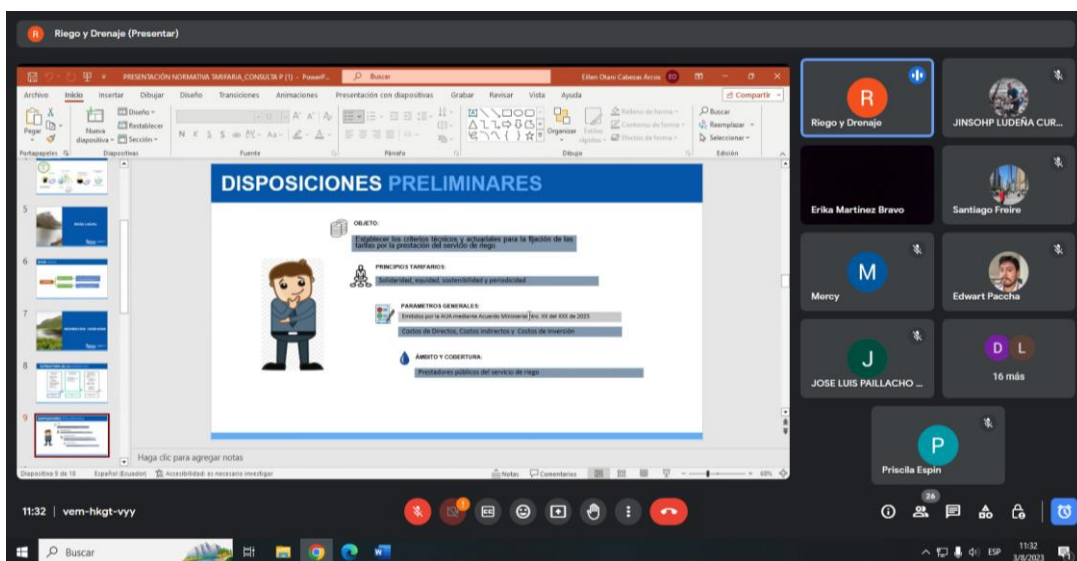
R Riego y Drenaje (Presentar)

PRESENTACIÓN NORMATIVA TARIFARIA_CONSULTA P (1) - PowerP... Buscar Ellen Otani Cabezas Arcos

Archivo Inicio Insertar Dibujar Diseño Transiciones Animaciones Presentación con diapositivas Grabar Revisar Vista Ayuda Compartir

Pegar Nueva diapositiva Diseño Restablecer Sección Portapapeles Diapositivas Fuente Párrafo Organizar Estilos rápidos Relleno de forma Contorno de forma Efectos de forma Dibujo Buscar Reemplazar Seleccionar Edición

5
6
7
8
9

DISPOSICIONES PRELIMINARES

OBJETO:
Establecer los criterios técnicos y actuariales para la fijación de las tarifas por la prestación del servicio de riego

PRINCIPIOS TARIFARIOS:
Solidaridad, equidad, sostenibilidad y periodicidad

PARAMETROS GENERALES:
Emitidos por la AUA mediante Acuerdo Ministerial Nro. XX del XXX de 2023
Costos de Directos, Costos Indirectos y Costos de Inversión

ÁMBITO Y COBERTURA:
Prestadores públicos del servicio de riego

Haga clic para agregar notas

Diapositiva 9 de 18 Español (Ecuador) Accesibilidad: es necesario investigar Notas Comentarios 60%

R Riego y Drenaje
JINSOHP LUDEÑA CUR...
Erika Martínez Bravo
Santiago Freire
M Mercy
Edwart Paccha
J JOSE LUIS PAILLACHO ...
D L 16 más
P Priscila Espin

11:32 | vem-hkgt-vyy

26

Buscar

ESP 11:32 3/8/2023